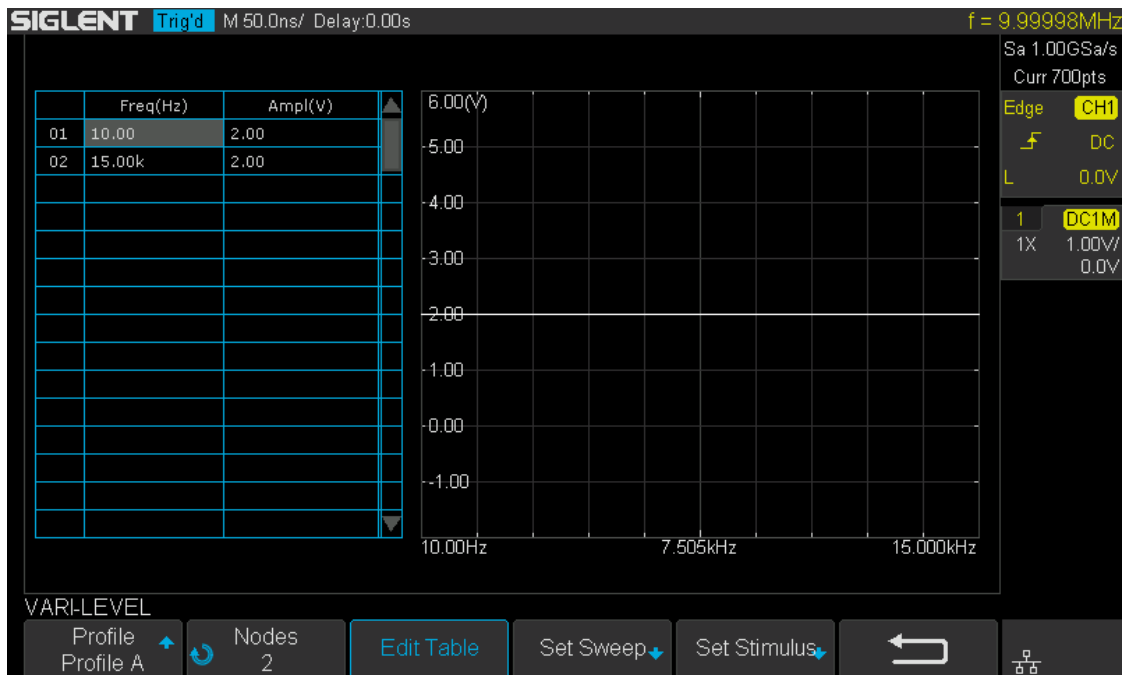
SIGLENT Trig'd M 50.0ns/ Delay:0.00s f = 9.99998MHz

Sa 1.00GSa/s
Curr 700pts
Edge CH1
DC
L 0.0V
1 DC1M
1X 1.00V/
0.0V

| | Freq(Hz) | Ampl(V) |
|---|---|---|
| 01 | 10.00 | 2.00 |
| 02 | 15.00k | 2.00 |
| | | |
| | | |
| | | |
| | | |
| | | |
| | | |
| | | |
| | | |
| | | |
| | | |
| | | |
| | | |
| | | |

6.00(V)
5.00
4.00
3.00
2.00
1.00
0.00
-1.00
10.00Hz
7.505kHz
15.000kHz

VARI-LEVEL
Profile
Profile A
Nodes
2
Edit Table
Set Sweep
Set Stimulus